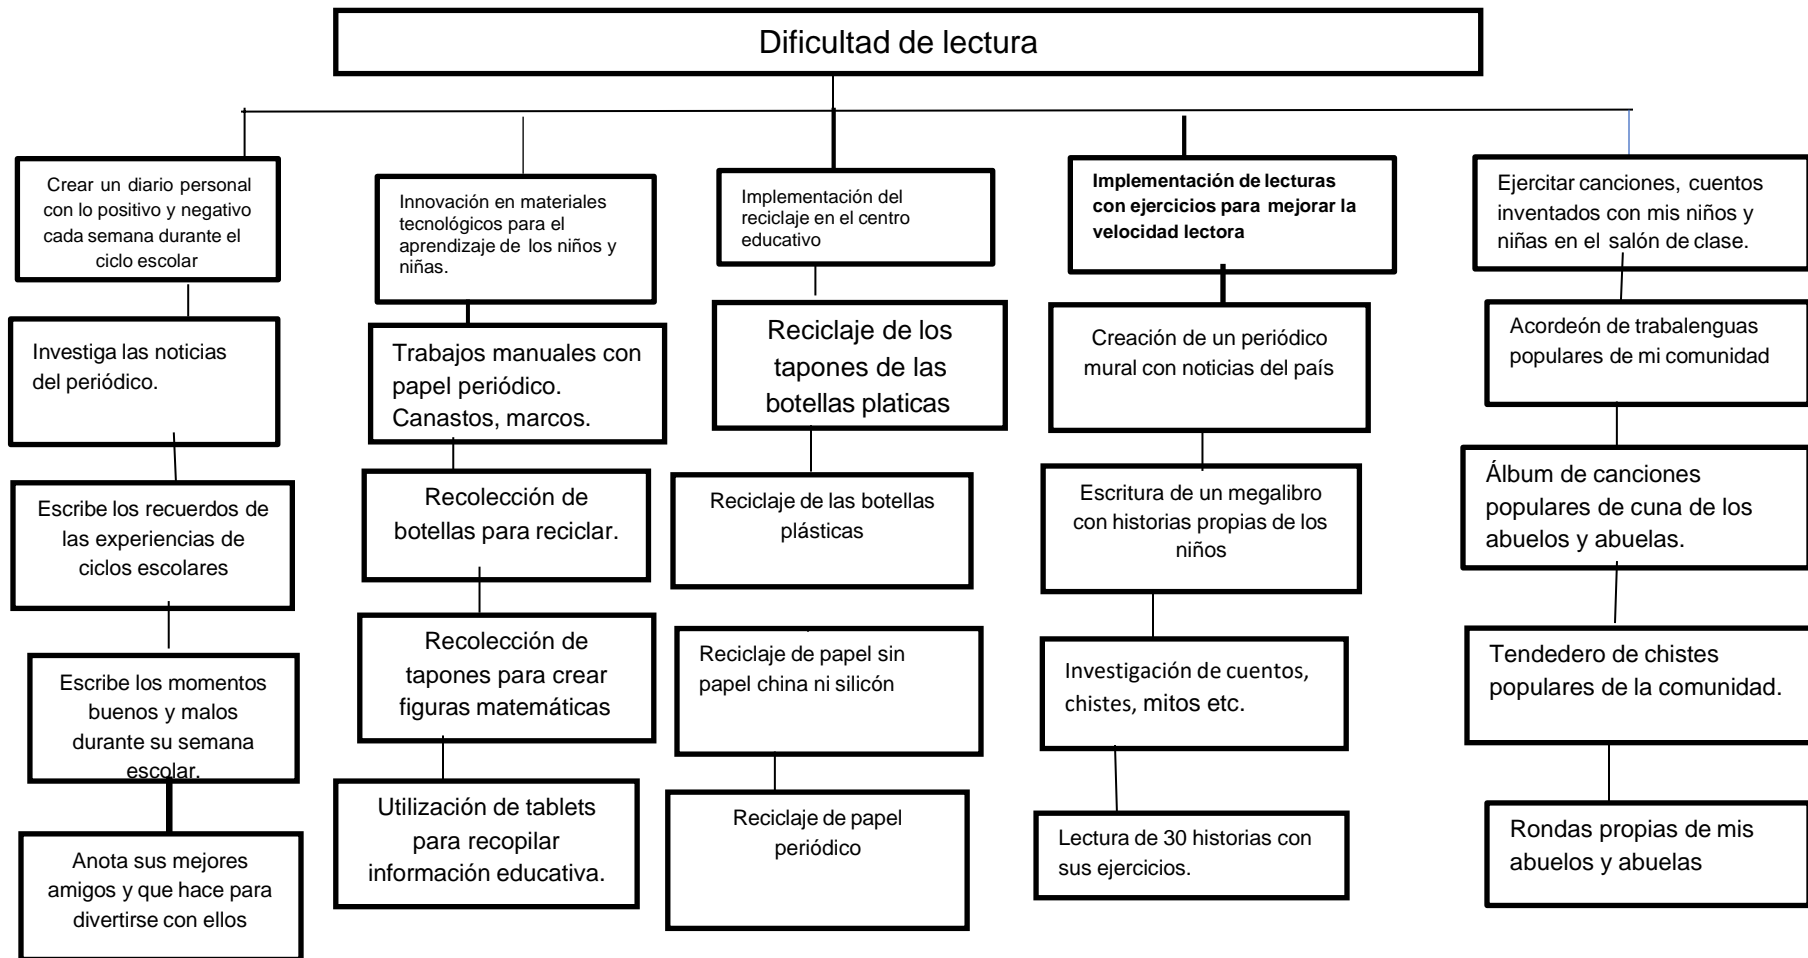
Dificultad de lectura

Crear un diario personal con lo positivo y negativo cada semana durante el ciclo escolar

Investiga las noticias del periódico.

Escribe los recuerdos de las experiencias de ciclos escolares

Escribe los momentos buenos y malos durante su semana escolar.

Anota sus mejores amigos y que hace para divertirse con ellos

Innovación en materiales tecnológicos para el aprendizaje de los niños y niñas.

Trabajos manuales con papel periódico. Canastos, marcos.

Recolección de botellas para reciclar.

Recolección de tapones para crear figuras matemáticas

Utilización de tablets para recopilar información educativa.

Implementación del reciclaje en el centro educativo

Reciclaje de los tapones de las botellas platicas

Reciclaje de las botellas plásticas

Reciclaje de papel sin papel china ni silicón

Reciclaje de papel periódico

Implementación de lecturas con ejercicios para mejorar la velocidad lectora

Creación de un periódico mural con noticias del país

Escritura de un megalibro con historias propias de los niños

Investigación de cuentos, chistes, mitos etc.

Lectura de 30 historias con sus ejercicios.

Ejercitar canciones, cuentos inventados con mis niños y niñas en el salón de clase.

Acordeón de trabalenguas populares de mi comunidad

Álbum de canciones populares de cuna de los abuelos y abuelas.

Tendedero de chistes populares de la comunidad.

Rondas propias de mis abuelos y abuelas